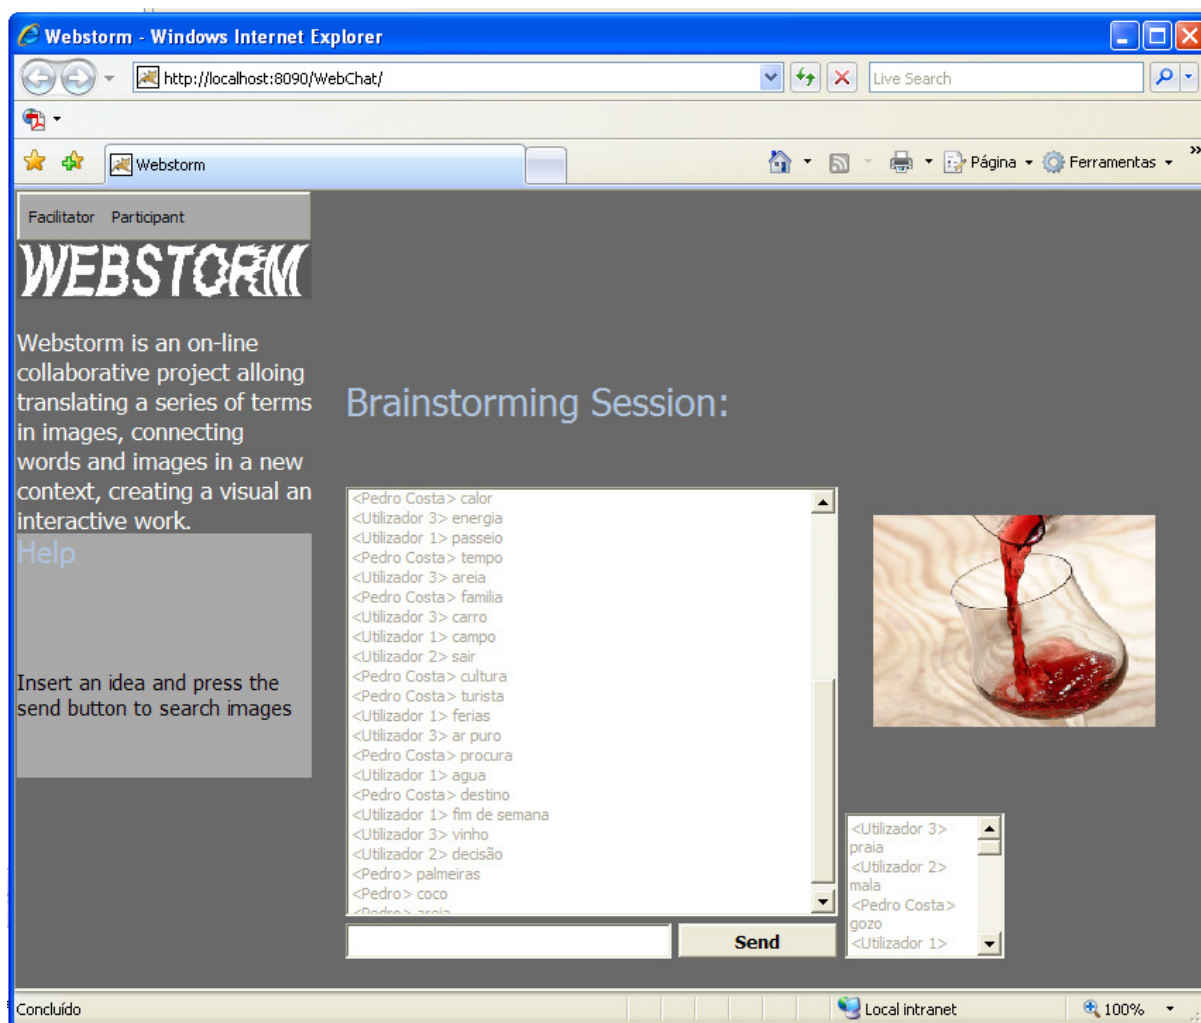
Webstorm - Windows Internet Explorer

http://localhost:8090/WebChat/

Live Search

Webstorm

Página Ferramentas

Facilitator Participant

WEBSTORM

Webstorm is an on-line collaborative project alloing translating a series of terms in images, connecting words and images in a new context, creating a visual an interactive work.

Help

Insert an idea and press the send button to search images

Brainstorming Session:

<Pedro Costa> calor
<Utilizador 3> energia
<Utilizador 1> passeio
<Pedro Costa> tempo
<Utilizador 3> areia
<Pedro Costa> familia
<Utilizador 3> carro
<Utilizador 1> campo
<Utilizador 2> sair
<Pedro Costa> cultura
<Pedro Costa> turista
<Utilizador 1> ferias
<Utilizador 3> ar puro
<Pedro Costa> procura
<Utilizador 1> agua
<Pedro Costa> destino
<Utilizador 1> fim de semana
<Utilizador 3> vinho
<Utilizador 2> decisão
<Pedro> palmeiras
<Pedro> coco
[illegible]

Send

<Utilizador 3> praia
<Utilizador 2> mala
<Pedro Costa> gozo
<Utilizador 1>

Concluído

Local intranet

100%